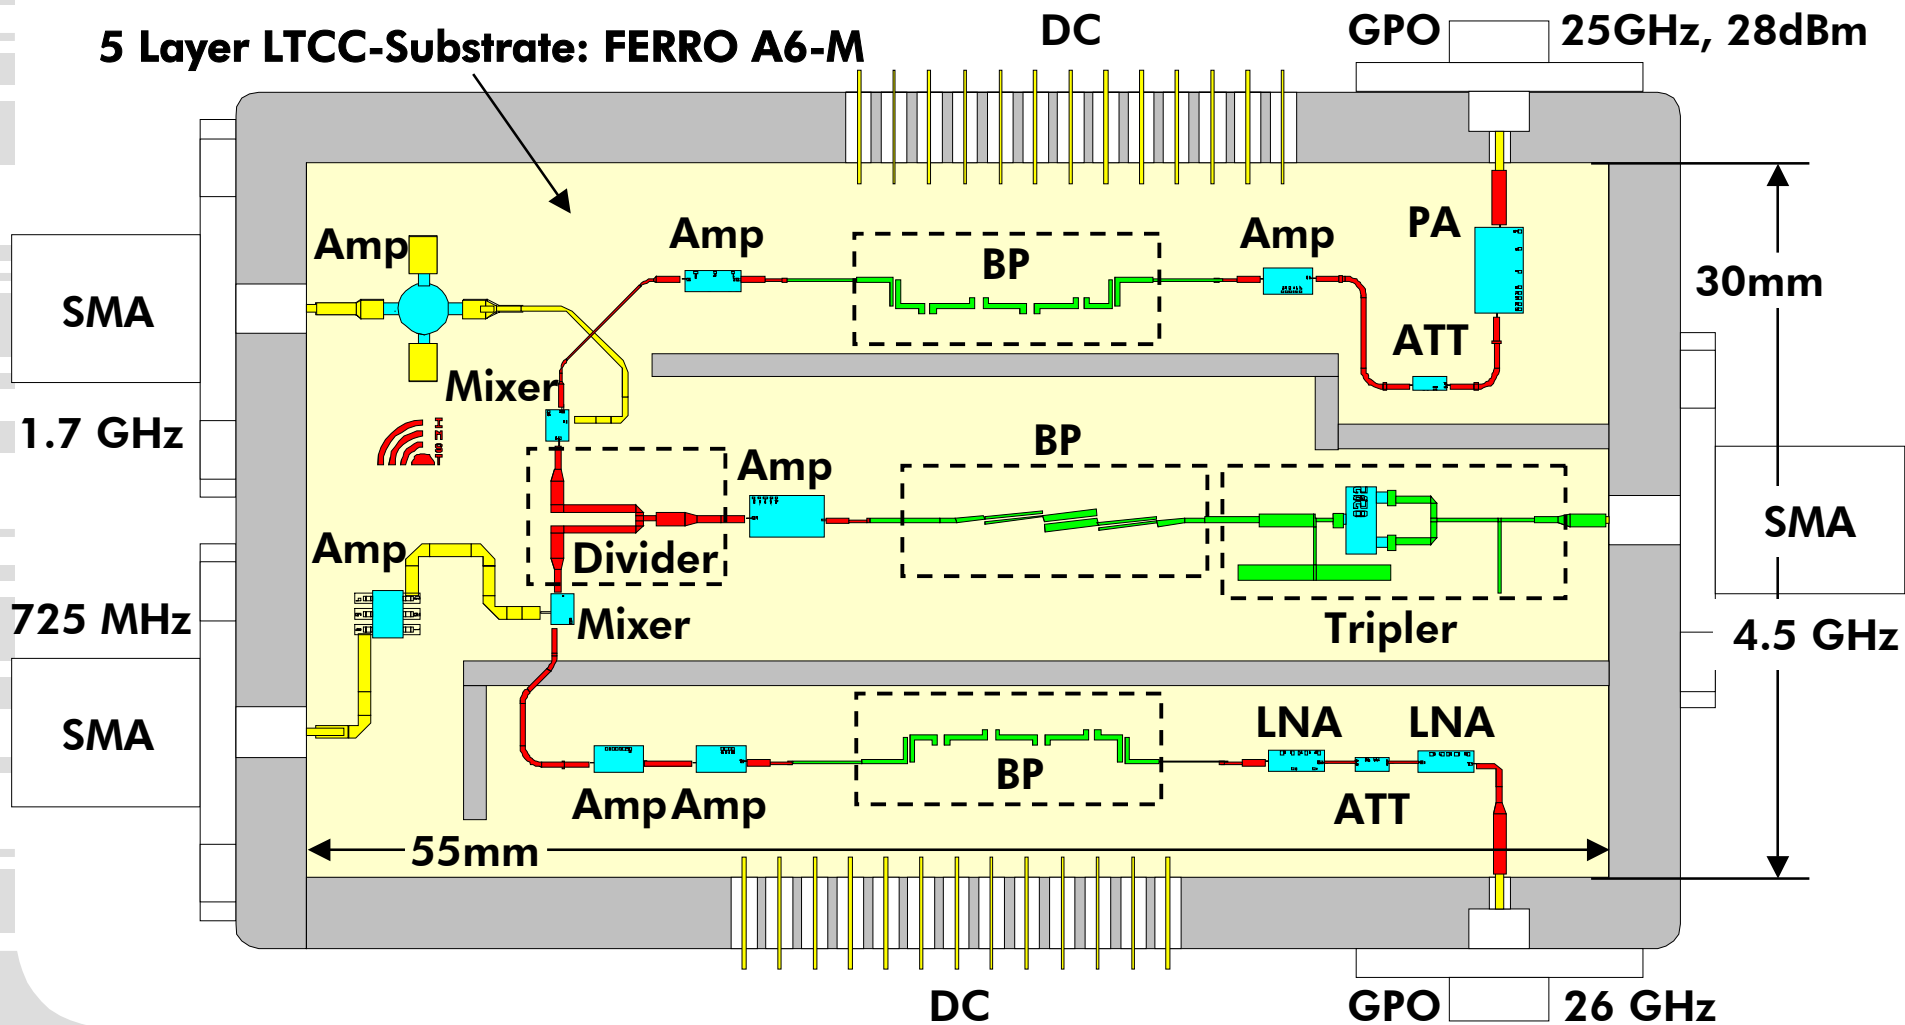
5 Layer LTCC-Substrate: FERRO A6-M

DC

GPO

25GHz, 28dBm

Amp

Amp

BP

Amp

PA

SMA

30mm

ATT

Mixer

1.7 GHz

BP

Amp

Amp

Divider

SMA

725 MHz

Mixer

Tripler

4.5 GHz

SMA

LNA

LNA

BP

Amp

Amp

ATT

55mm

DC

GPO

26 GHz